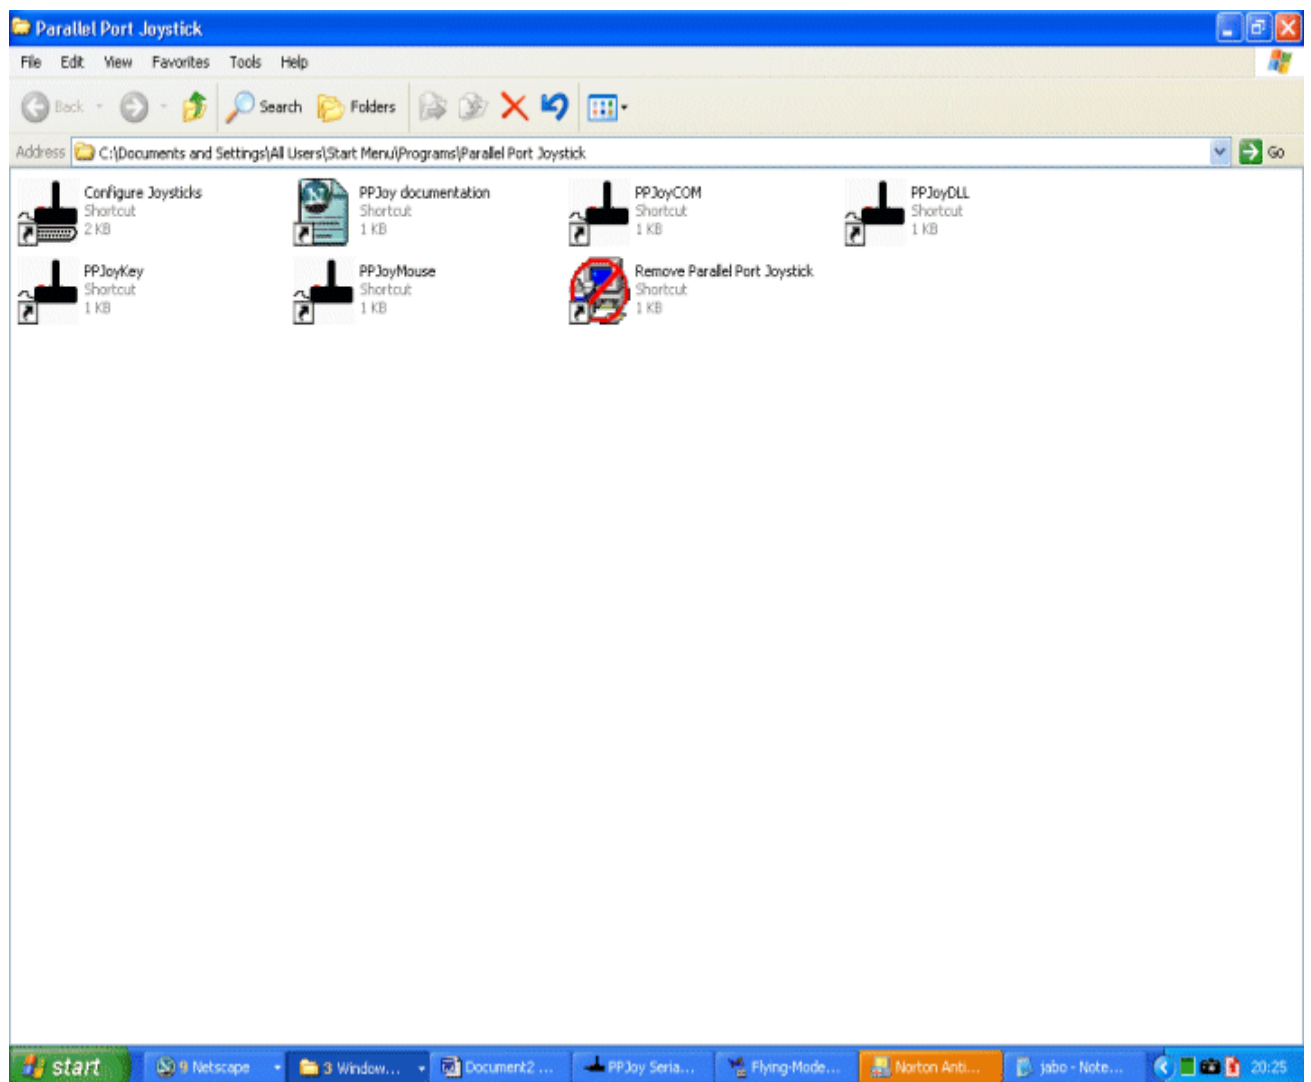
Parallel Port Joystick

File Edit View Favorites Tools Help

Back Search Folders

Address C:\Documents and Settings\All Users\Start Menu\Programs\Parallel Port Joystick Go

Configure Joysticks
Shortcut
2 KB

PPJoy documentation
Shortcut
1 KB

PPJoyCOM
Shortcut
1 KB

PPJoyDLL
Shortcut
1 KB

PPJoyKey
Shortcut
1 KB

PPJoyMouse
Shortcut
1 KB

Remove Parallel Port Joystick
Shortcut
1 KB

start 9 Netscape 3 Window... Document2 ... PPJoy Seria... Flying-Mode... Norton Anti... jabo - Note... 20:25